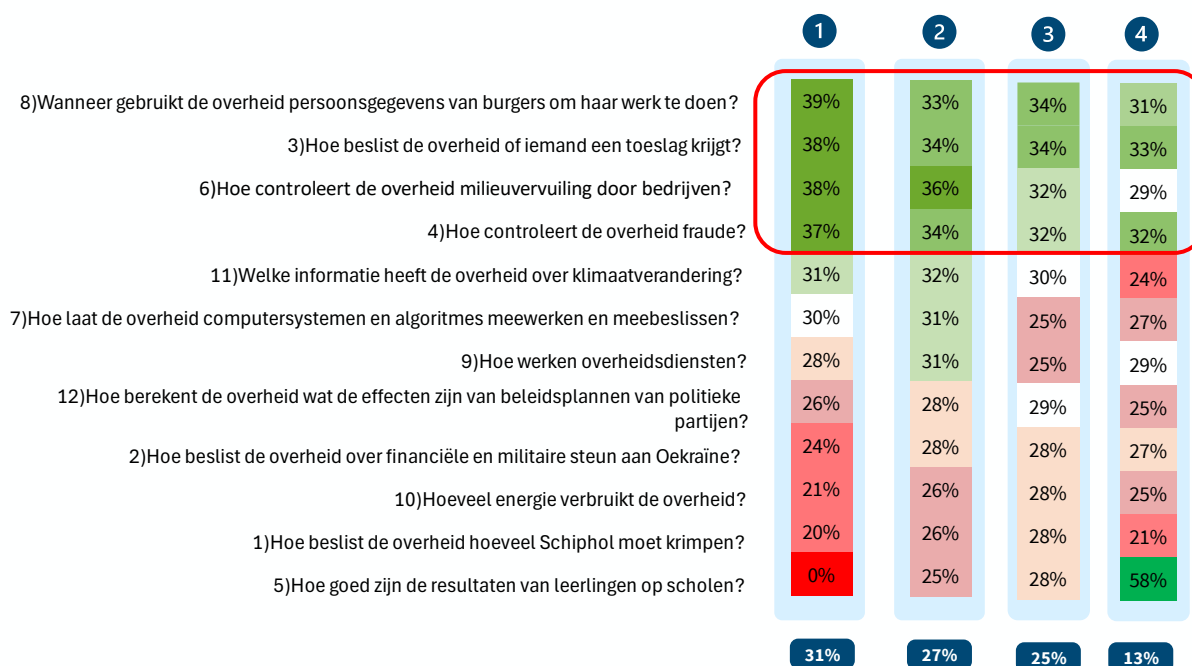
| | 1 | 2 | 3 | 4 |
|---|---|---|---|---|
| 8)Wanneer gebruikt de overheid persoonsgegevens van burgers om haar werk te doen? | 39% | 33% | 34% | 31% |
| 3)Hoe beslist de overheid of iemand een toeslag krijgt? | 38% | 34% | 34% | 33% |
| 6)Hoe controleert de overheid milieuvervuiling door bedrijven? | 38% | 36% | 32% | 29% |
| 4)Hoe controleert de overheid fraude? | 37% | 34% | 32% | 32% |
| 11)Welke informatie heeft de overheid over klimaatverandering? | 31% | 32% | 30% | 24% |
| 7)Hoe laat de overheid computersystemen en algoritmes meewerken en meebeslissen? | 30% | 31% | 25% | 27% |
| 9)Hoe werken overheidsdiensten? | 28% | 31% | 25% | 29% |
| 12)Hoe berekent de overheid wat de effecten zijn van beleidsplannen van politieke partijen? | 26% | 28% | 29% | 25% |
| 2)Hoe beslist de overheid over financiële en militaire steun aan Oekraïne? | 24% | 28% | 28% | 27% |
| 10)Hoeveel energie verbruikt de overheid? | 21% | 26% | 28% | 25% |
| 1)Hoe beslist de overheid hoeveel Schiphol moet krimpen? | 20% | 26% | 28% | 21% |
| 5)Hoe goed zijn de resultaten van leerlingen op scholen? | 0% | 25% | 28% | 58% |
| | 31% | 27% | 25% | 13% |